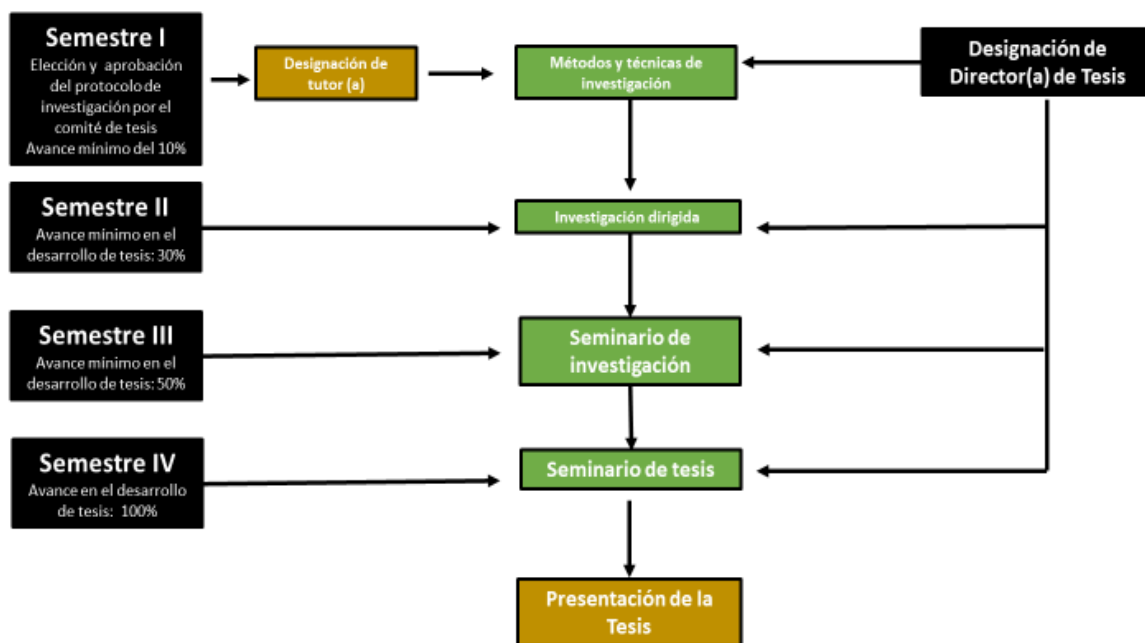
Semestre I
Elección y aprobación del protocolo de investigación por el comité de tesis
Avance mínimo del 10%

Designación de tutor (a)

Métodos y técnicas de investigación

Designación de Director(a) de Tesis

Semestre II
Avance mínimo en el desarrollo de tesis: 30%

Investigación dirigida

Semestre III
Avance mínimo en el desarrollo de tesis: 50%

Seminario de investigación

Semestre IV
Avance en el desarrollo de tesis: 100%

Seminario de tesis

Presentación de la Tesis